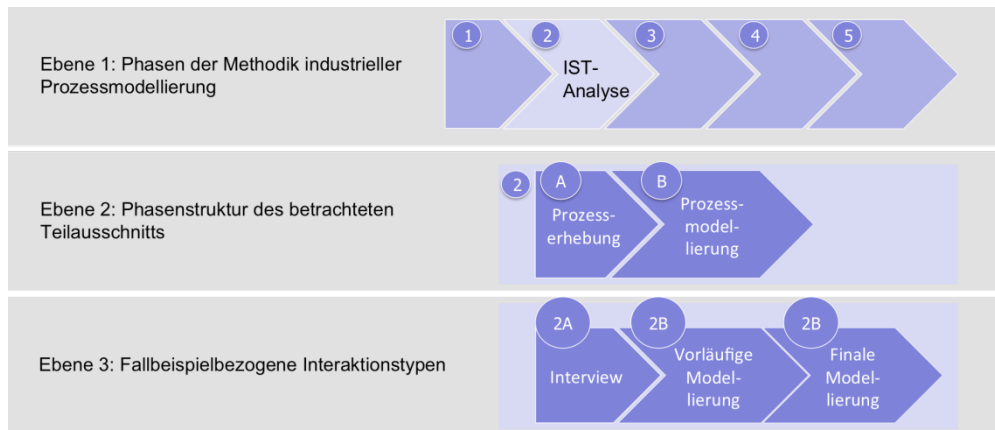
Ebene 1: Phasen der Methodik industrieller Prozessmodellierung

1
2
IST-Analyse
3
4
5

Ebene 2: Phasenstruktur des betrachteten Teilausschnitts

2
A
Prozesserhebung
B
Prozessmodellierung

Ebene 3: Fallbeispielbezogene Interaktionstypen

2A
Interview
2B
Vorläufige Modellierung
2B
Finale Modellierung